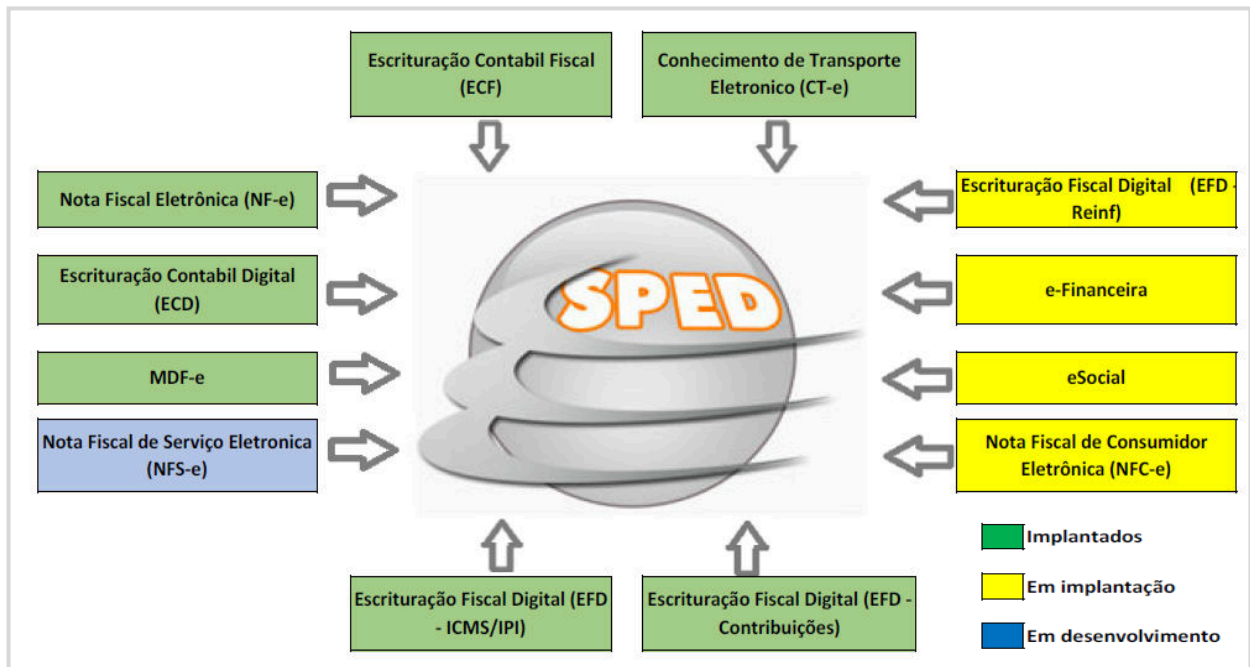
Escrituração Contabil Fiscal (ECF)

Conhecimento de Transporte Eletronico (CT-e)

Nota Fiscal Eletrônica (NF-e)

Escrituração Contabil Digital (ECD)

MDF-e

Nota Fiscal de Serviço Eletronica (NFS-e)

SPED

Escrituração Fiscal Digital (EFD - Reinf)

e-Financeira

eSocial

Nota Fiscal de Consumidor Eletrônica (NFC-e)

Escrituração Fiscal Digital (EFD - ICMS/IPI)

Escrituração Fiscal Digital (EFD - Contribuições)

Implantados

Em implantação

Em desenvolvimento